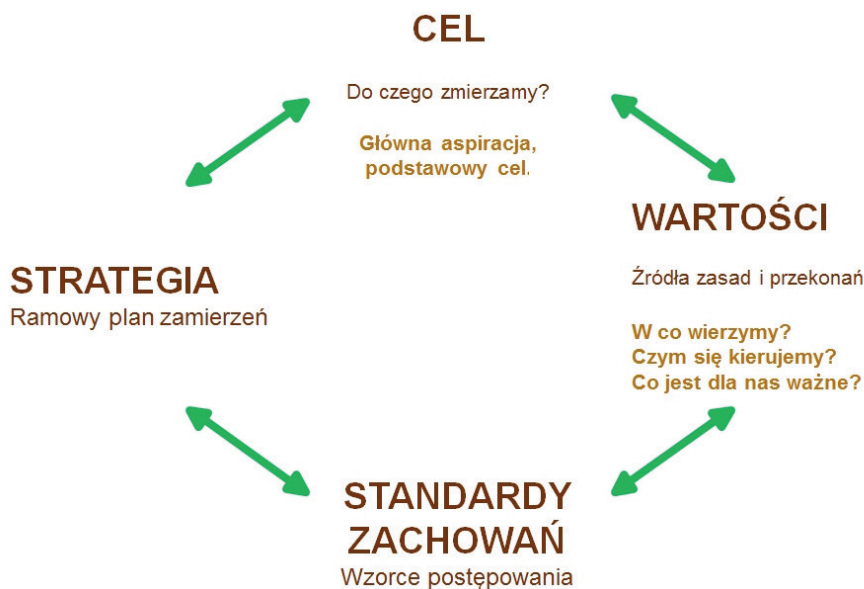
CEL

Do czego zmierzamy?

Główna aspiracja, podstawowy cel.

WARTOŚCI

Źródła zasad i przekonań

W co wierzymy?
Czym się kierujemy?
Co jest dla nas ważne?

STANDARDY ZACHOWAŃ

Wzorce postępowania

STRATEGIA

Ramowy plan zamierzeń